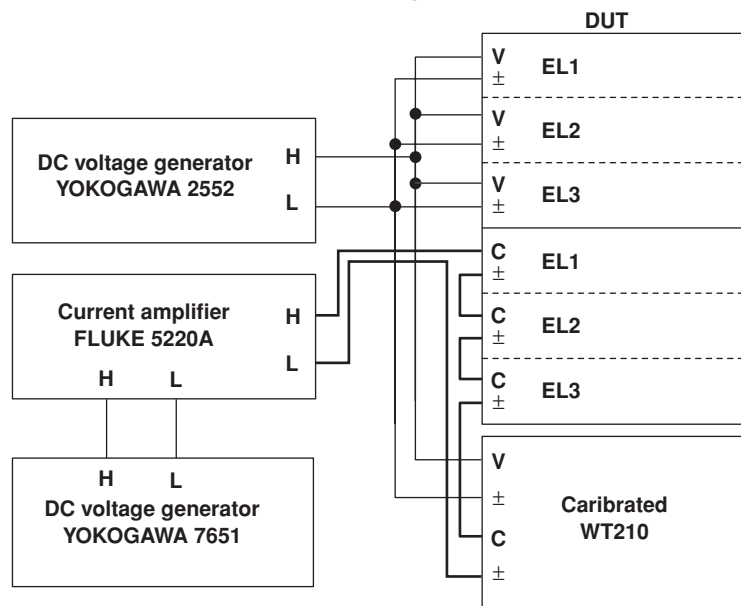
DUT

V
±
EL1

V
±
EL2

V
±
EL3

DC voltage generator
YOKOGAWA 2552
H
L

C
±
EL1

Current amplifier
FLUKE 5220A
H
L

C
±
EL2

C
±
EL3

H L

H L
DC voltage generator
YOKOGAWA 7651

V
±
C
±
Caribrated
WT210